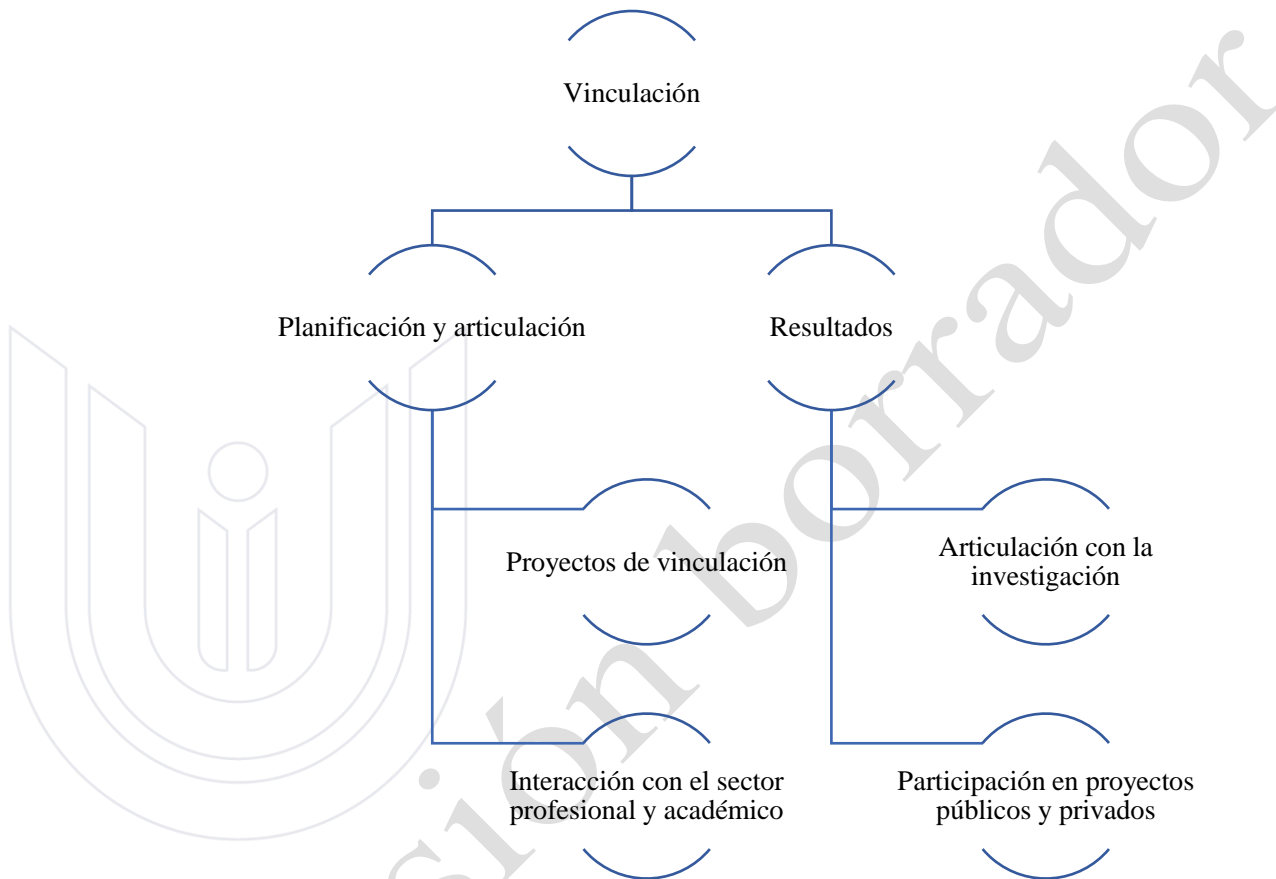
Vinculación

Planificación y articulación

Resultados

Proyectos de vinculación

Articulación con la investigación

Interacción con el sector profesional y académico

Participación en proyectos públicos y privados

sión borrador